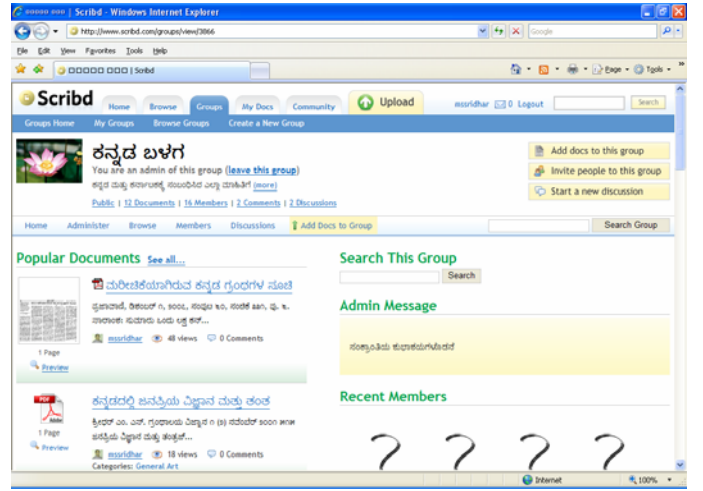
ಕನ್ನಡ ಬಳಗ | Scribd - Windows Internet Explorer

http://www.scribd.com/groups/view/3866

Google

File Edit View Favorites Tools Help

ಕನ್ನಡ ಬಳಗ | Scribd

Page Tools

Scribd

Home Browse Groups My Docs Community Upload

mssridhar 0 Logout Search

Groups Home My Groups Browse Groups Create a New Group

ಕನ್ನಡ ಬಳಗ

You are an admin of this group (leave this group)

ಕನ್ನಡ ಮತ್ತು ಕರ್ನಾಟಕಕ್ಕೆ ಸಂಬಂಧಿಸಿದ ಎಲ್ಲಾ ಮಾಹಿತಿಗೆ (more)

Public | 12 Documents | 16 Members | 2 Comments | 2 Discussions

Add docs to this group

Invite people to this group

Start a new discussion

Home Administer Browse Members Discussions Add Docs to Group

Search Group

Popular Documents See all...

ಮರೀಚಿಕೆಯಾಗಿರುವ ಕನ್ನಡ ಗ್ರಂಥಗಳ ಸೂಚಿ

ಪ್ರಜಾವಾಣಿ, ದಿನಾಂಕ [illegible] ... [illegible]

1 Page

Preview

mssridhar 48 views 0 Comments

ಕನ್ನಡದಲ್ಲಿ ಜನಪ್ರಿಯ ವಿಜ್ಞಾನ ಮತ್ತು ತಂತ್ರ

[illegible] ... ಜನಪ್ರಿಯ ವಿಜ್ಞಾನ ಮತ್ತು ತಂತ್ರಜ್ಞ...

1 Page

Preview

mssridhar 18 views 0 Comments

Categories: General Art

Search This Group

Search

Admin Message

ಸಂಕ್ರಾಂತಿಯ ಶುಭಾಶಯಗಳೊಂದಿಗೆ

Recent Members

Internet 100%